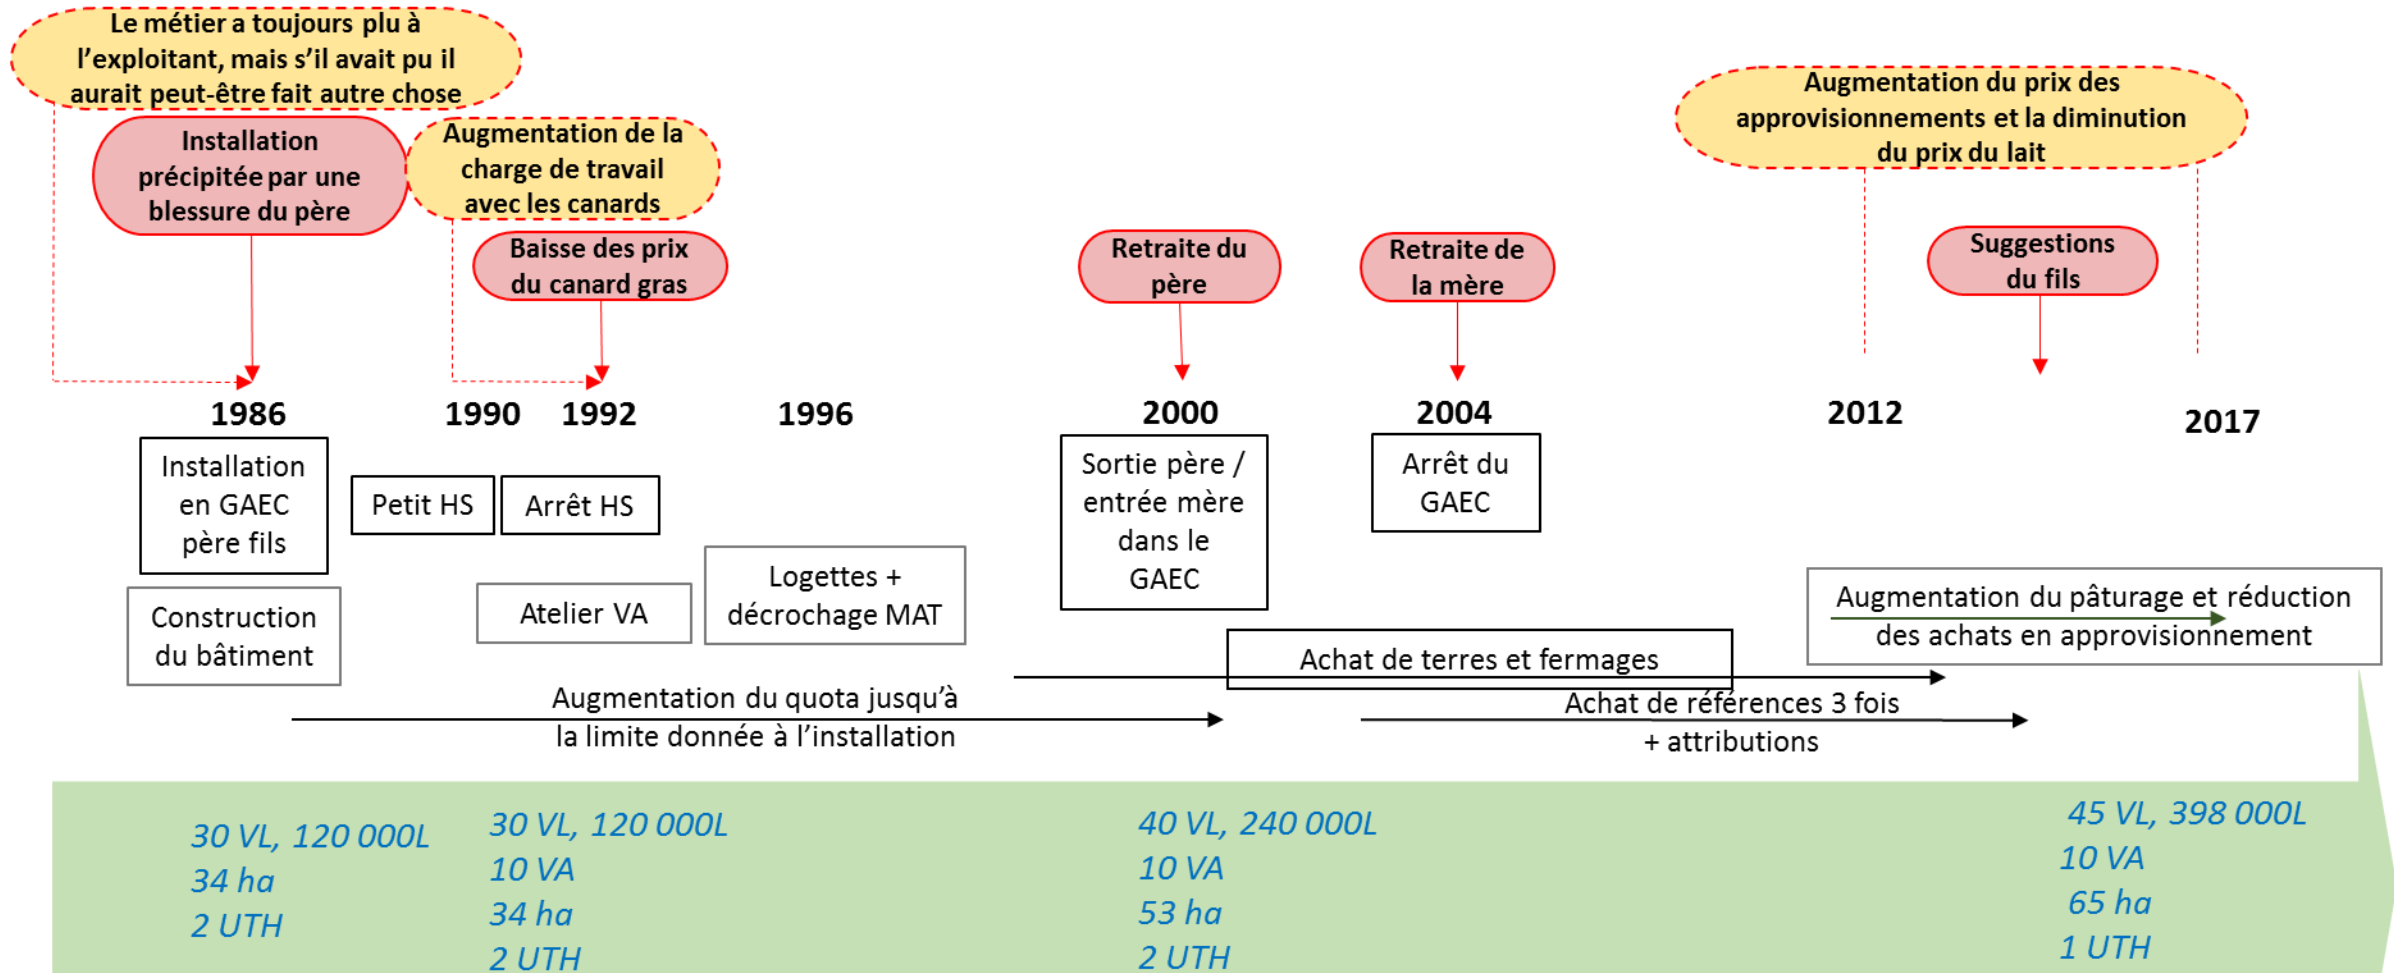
Le métier a toujours plu à l'exploitant, mais s'il avait pu il aurait peut-être fait autre chose

Installation précipitée par une blessure du père

Augmentation de la charge de travail avec les canards

Baisse des prix du canard gras

Retraite du père

Retraite de la mère

Augmentation du prix des approvisionnements et la diminution du prix du lait

Suggestions du fils

1986

1990

1992

1996

2000

2004

2012

2017

Installation en GAEC père fils

Petit HS

Arrêt HS

Sortie père / entrée mère dans le GAEC

Arrêt du GAEC

Construction du bâtiment

Atelier VA

Logettes + décrochage MAT

Augmentation du pâturage et réduction des achats en approvisionnement

Achat de terres et fermages

Augmentation du quota jusqu'à la limite donnée à l'installation

Achat de références 3 fois + attributions

30 VL, 120 000L
34 ha
2 UTH

30 VL, 120 000L
10 VA
34 ha
2 UTH

40 VL, 240 000L
10 VA
53 ha
2 UTH

45 VL, 398 000L
10 VA
65 ha
1 UTH